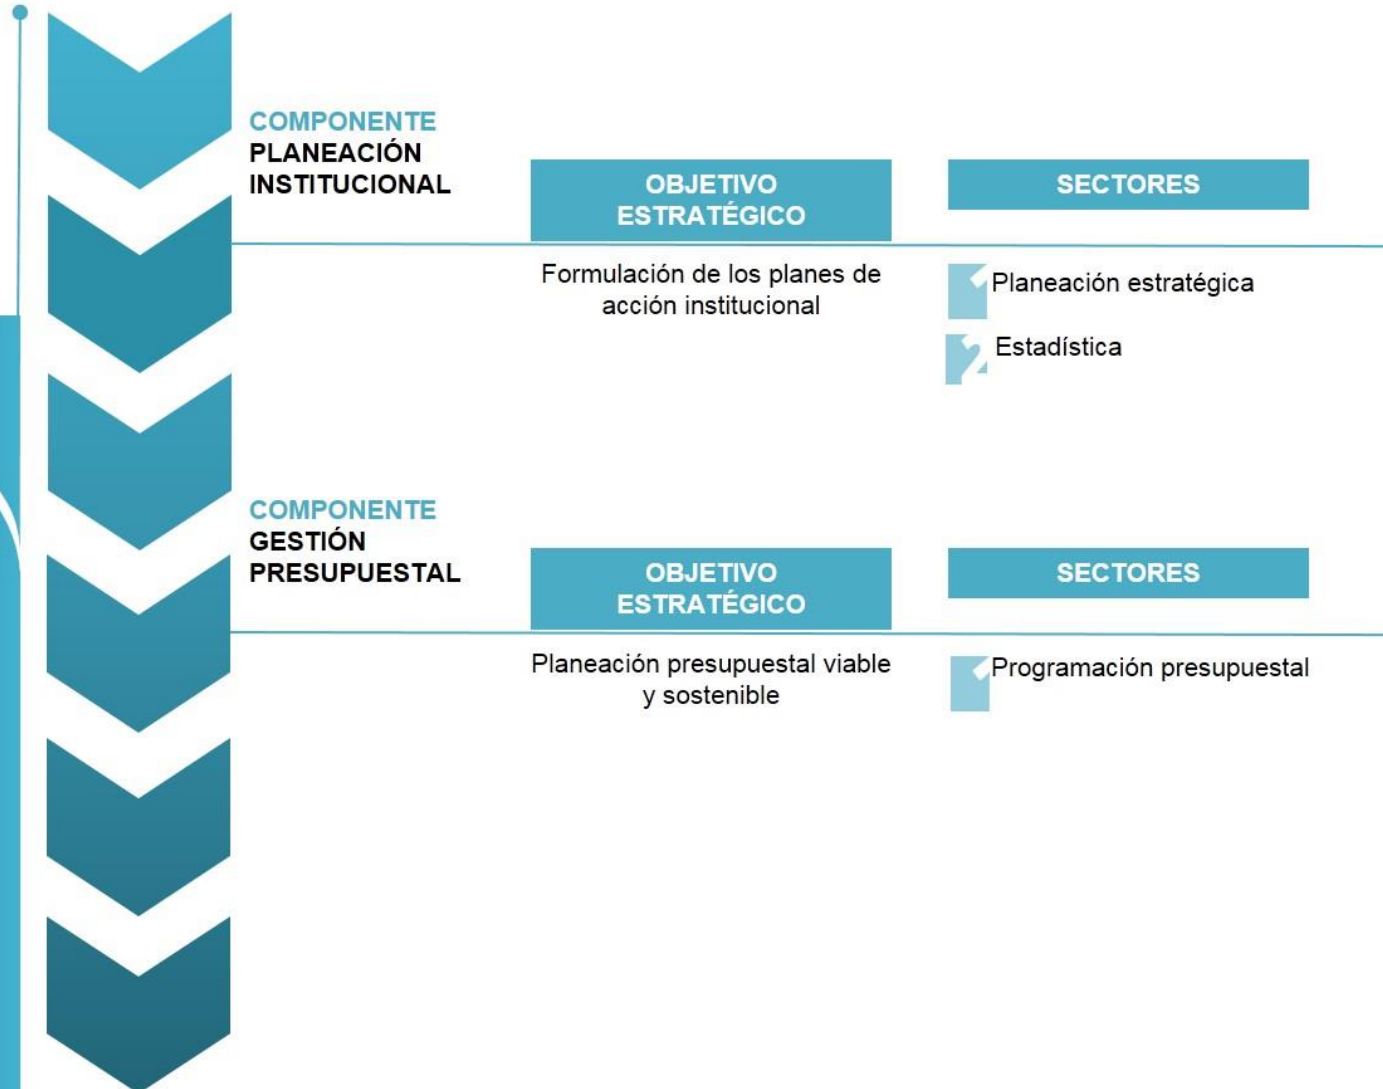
COMPONENTE
PLANEACIÓN
INSTITUCIONAL

OBJETIVO ESTRATÉGICO

SECTORES

Formulación de los planes de acción institucional

Planeación estratégica

Estadística

COMPONENTE
GESTIÓN
PRESUPUESTAL

OBJETIVO ESTRATÉGICO

SECTORES

Planeación presupuestal viable y sostenible

Programación presupuestal